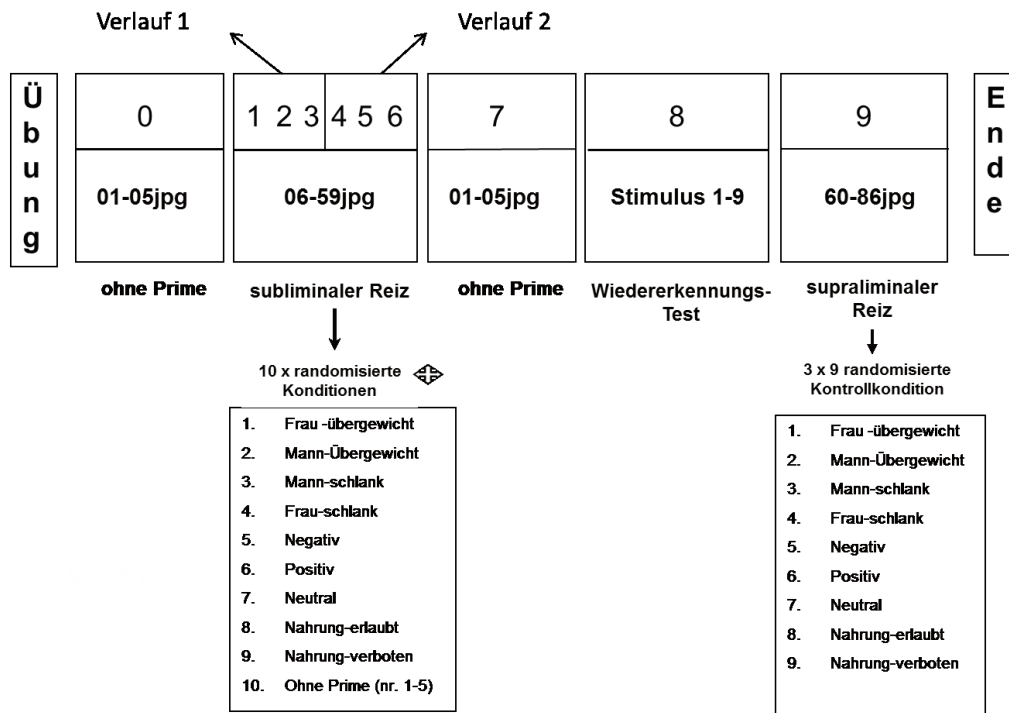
Verlauf 1

Verlauf 2

Übung

| 0 | 1 2 3 | 4 5 6 | 7 | 8 | 9 |
|---|---|---|---|---|---|
| 01-05jpg | 06-59jpg | | 01-05jpg | Stimulus 1-9 | 60-86jpg |

Ende

ohne Prime

subliminaler Reiz

ohne Prime

Wiedererkennungs-Test

supraliminaler Reiz

10 x randomisierte Konditionen

1. Frau -übergewicht
2. Mann-Übergewicht
3. Mann-schlank
4. Frau-schlank
5. Negativ
6. Positiv
7. Neutral
8. Nahrung-erlaubt
9. Nahrung-verboten
10. Ohne Prime (nr. 1-5)

3 x 9 randomisierte Kontrollkondition

1. Frau -übergewicht
2. Mann-Übergewicht
3. Mann-schlank
4. Frau-schlank
5. Negativ
6. Positiv
7. Neutral
8. Nahrung-erlaubt
9. Nahrung-verboten